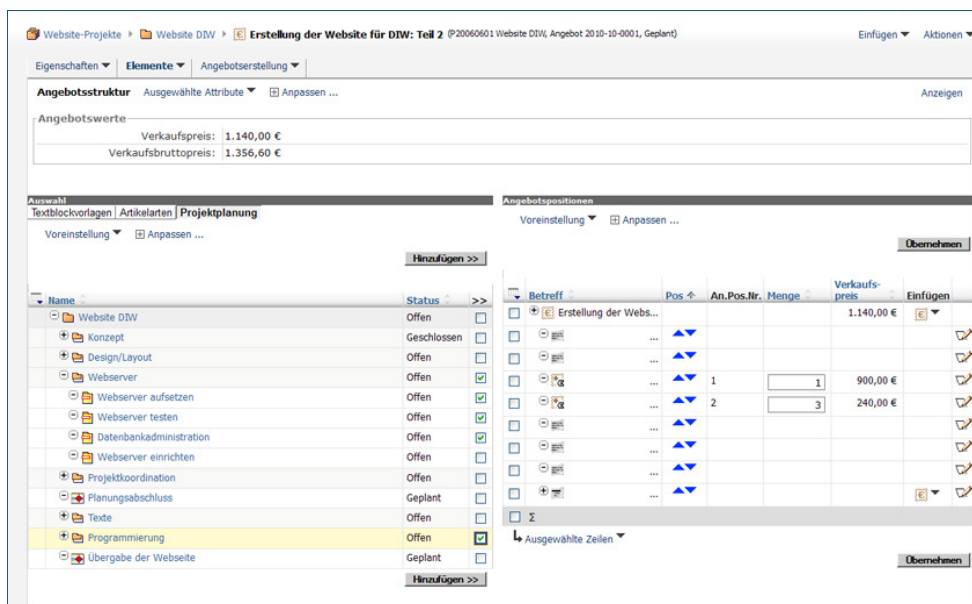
Website-Projekte ▸ Website DIW ▸ Erstellung der Website für DIW: Teil 2 (P20060601 Website DIW, Angebot 2010-10-0001, Geplant)

Einfügen ▾ Aktionen ▾

Eigenschaften ▾ Elemente ▾ Angebotserstellung ▾

Angebotsstruktur Ausgewählte Attribute ▾ Anpassen ...

Anzeigen

Angebotswerte

Verkaufspreis: 1.140,00 €

Verkaufsbruttopreis: 1.356,60 €

Auswahl

Textblockvorlagen Artikelarten Projektplanung

Voreinstellung ▾ Anpassen ...

Hinzufügen >>

| Name | Status | >> |
|---|---|---|
| Website DIW | Offen | ☐ |
| Konzept | Geschlossen | ☐ |
| Design/Layout | Offen | ☐ |
| Webserver | Offen | ☑ |
| Webserver aufsetzen | Offen | ☑ |
| Webserver testen | Offen | ☑ |
| Datenbankadministration | Offen | ☑ |
| Webserver einrichten | Offen | ☐ |
| Projektkoordination | Offen | ☐ |
| Planungsabschluss | Geplant | ☐ |
| Texte | Offen | ☐ |
| Programmierung | Offen | ☑ |
| Übergabe der Webseite | Geplant | ☐ |

Hinzufügen >>

Angebotspositionen

Voreinstellung ▾ Anpassen ...

Übernehmen

| | Betreff | Pos | An.Pos.Nr. | Menge | Verkaufspreis | Einfügen |
|---|---|---|---|---|---|---|
| ☐ | Erstellung der Webs... | | | | 1.140,00 € | |
| ☐ | ... | | | | | |
| ☐ | ... | | | | | |
| ☐ | ... | | 1 | 1 | 900,00 € | |
| ☐ | ... | | 2 | 3 | 240,00 € | |
| ☐ | ... | | | | | |
| ☐ | ... | | | | | |
| ☐ | ... | | | | | |
| ☐ | ... | | | | | |
| ☐ | Σ | | | | | |

Ausgewählte Zeilen ▾

Übernehmen